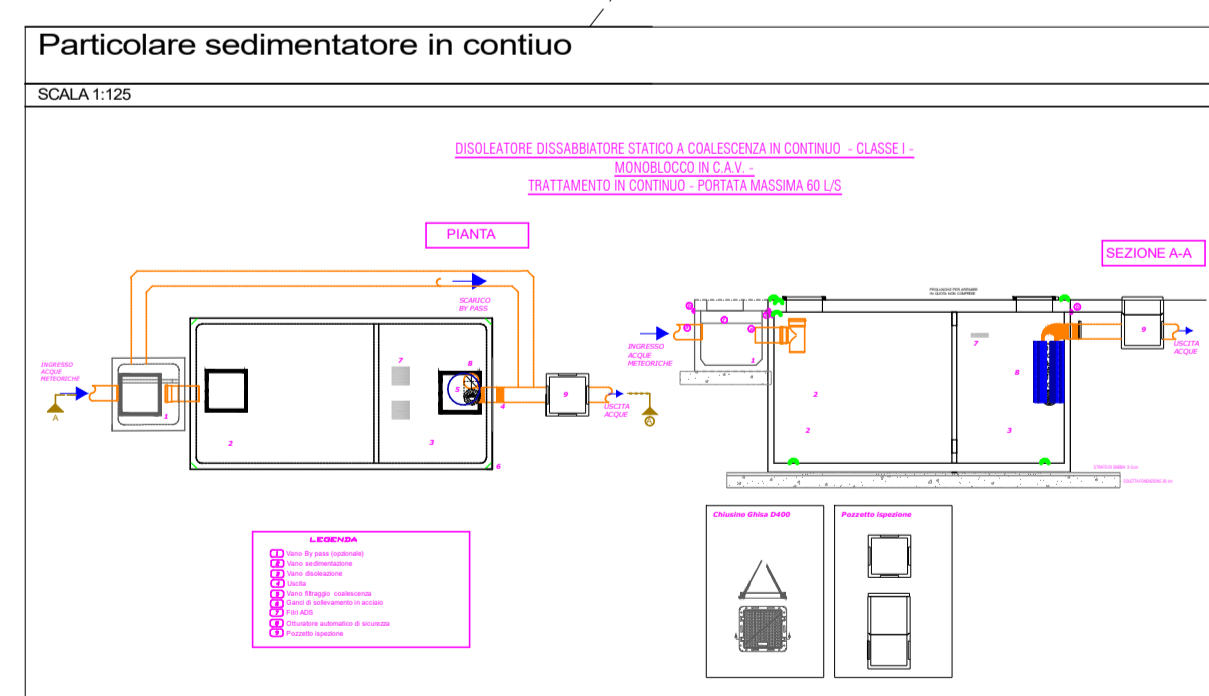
Particolare sedimentatore in contiuo

SCALA 1:125

DISOLEATORE DISSABBIATORE STATICO A COALESCENZA IN CONTINUO - CLASSE I - MONOBLOCCO IN C.A.V. - TRATTAMENTO IN CONTINUO - PORTATA MASSIMA 60 L/S

PIANTA

SEZIONE A-A

SCARICO BY PASS

INGRESSO ACQUE METEORICHE

A

1

2

3

4

5

6

7

8

9

USCITA ACQUE

A

INGRESSO ACQUE METEORICHE

1

2

2

3

7

8

9

USCITA ACQUE

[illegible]

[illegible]

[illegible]

LEGENDA

1 Vano By pass (opzionale)
2 Vano sedimentazione
3 Vano disoleazione
4 Uscita
5 Vano filtraggio coalescenza
6 Ganci di sollevamento in acciaio
7 Filtri ADS
8 Otturatore automatico di sicurezza
9 Pozzetto ispezione

Chiusino Ghisa D400

Pozzetto ispezione